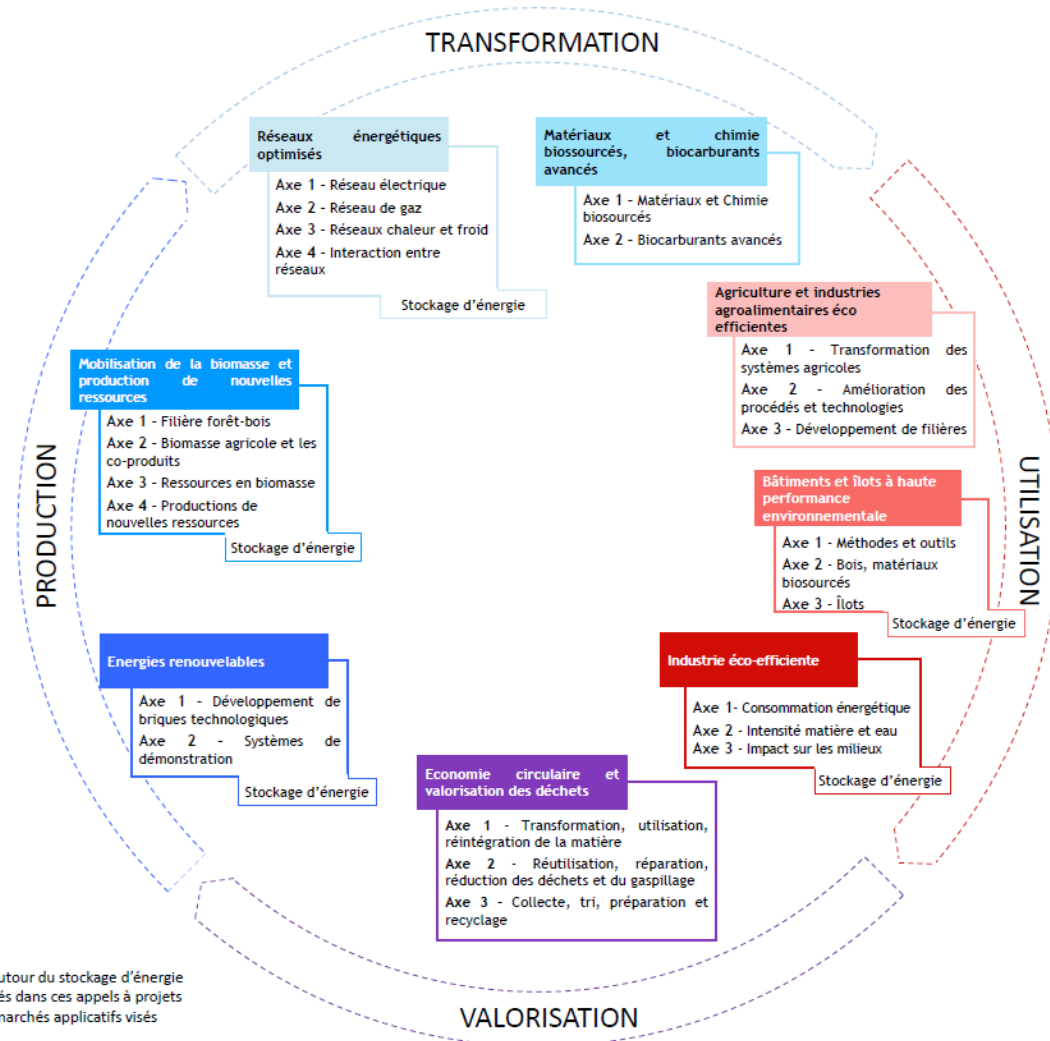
TRANSFORMATION

Réseaux énergétiques optimisés

Axe 1 - Réseau électrique
Axe 2 - Réseau de gaz
Axe 3 - Réseaux chaleur et froid
Axe 4 - Interaction entre réseaux

Stockage d'énergie

Matériaux et chimie biosourcés, biocarburants avancés

Axe 1 - Matériaux et Chimie biosourcés
Axe 2 - Biocarburants avancés

Agriculture et industries agroalimentaires éco efficientes

Axe 1 - Transformation des systèmes agricoles
Axe 2 - Amélioration des procédés et technologies
Axe 3 - Développement de filières

Mobilisation de la biomasse et production de nouvelles ressources

Axe 1 - Filière forêt-bois
Axe 2 - Biomasse agricole et les co-produits
Axe 3 - Ressources en biomasse
Axe 4 - Productions de nouvelles ressources

Stockage d'énergie

PRODUCTION

UTILISATION

Bâtiments et îlots à haute performance environnementale

Axe 1 - Méthodes et outils
Axe 2 - Bois, matériaux biosourcés
Axe 3 - Îlots

Stockage d'énergie

Energies renouvelables

Axe 1 - Développement de briques technologiques
Axe 2 - Systèmes de démonstration

Stockage d'énergie

Industrie éco-efficiente

Axe 1- Consommation énergétique
Axe 2 - Intensité matière et eau
Axe 3 - Impact sur les milieux

Stockage d'énergie

Economie circulaire et valorisation des déchets

Axe 1 - Transformation, utilisation, réintégration de la matière
Axe 2 - Réutilisation, réparation, réduction des déchets et du gaspillage
Axe 3 - Collecte, tri, préparation et recyclage

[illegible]utour du stockage d'énergie
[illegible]és dans ces appels à projets
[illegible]narchés applicatifs visés

VALORISATION